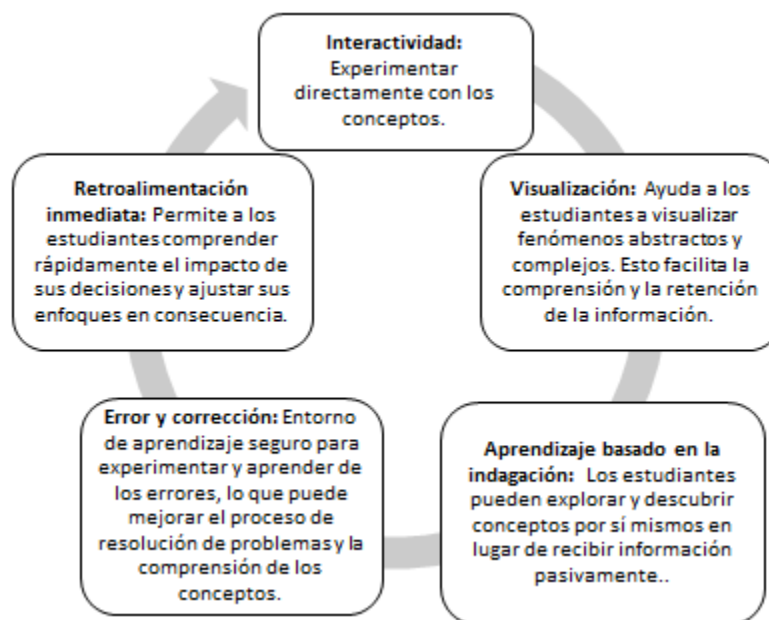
**Interactividad:** Experimentar directamente con los conceptos.

**Visualización:** Ayuda a los estudiantes a visualizar fenómenos abstractos y complejos. Esto facilita la comprensión y la retención de la información.

**Aprendizaje basado en la indagación:** Los estudiantes pueden explorar y descubrir conceptos por sí mismos en lugar de recibir información pasivamente..

**Error y corrección:** Entorno de aprendizaje seguro para experimentar y aprender de los errores, lo que puede mejorar el proceso de resolución de problemas y la comprensión de los conceptos.

**Retroalimentación inmediata:** Permite a los estudiantes comprender rápidamente el impacto de sus decisiones y ajustar sus enfoques en consecuencia.